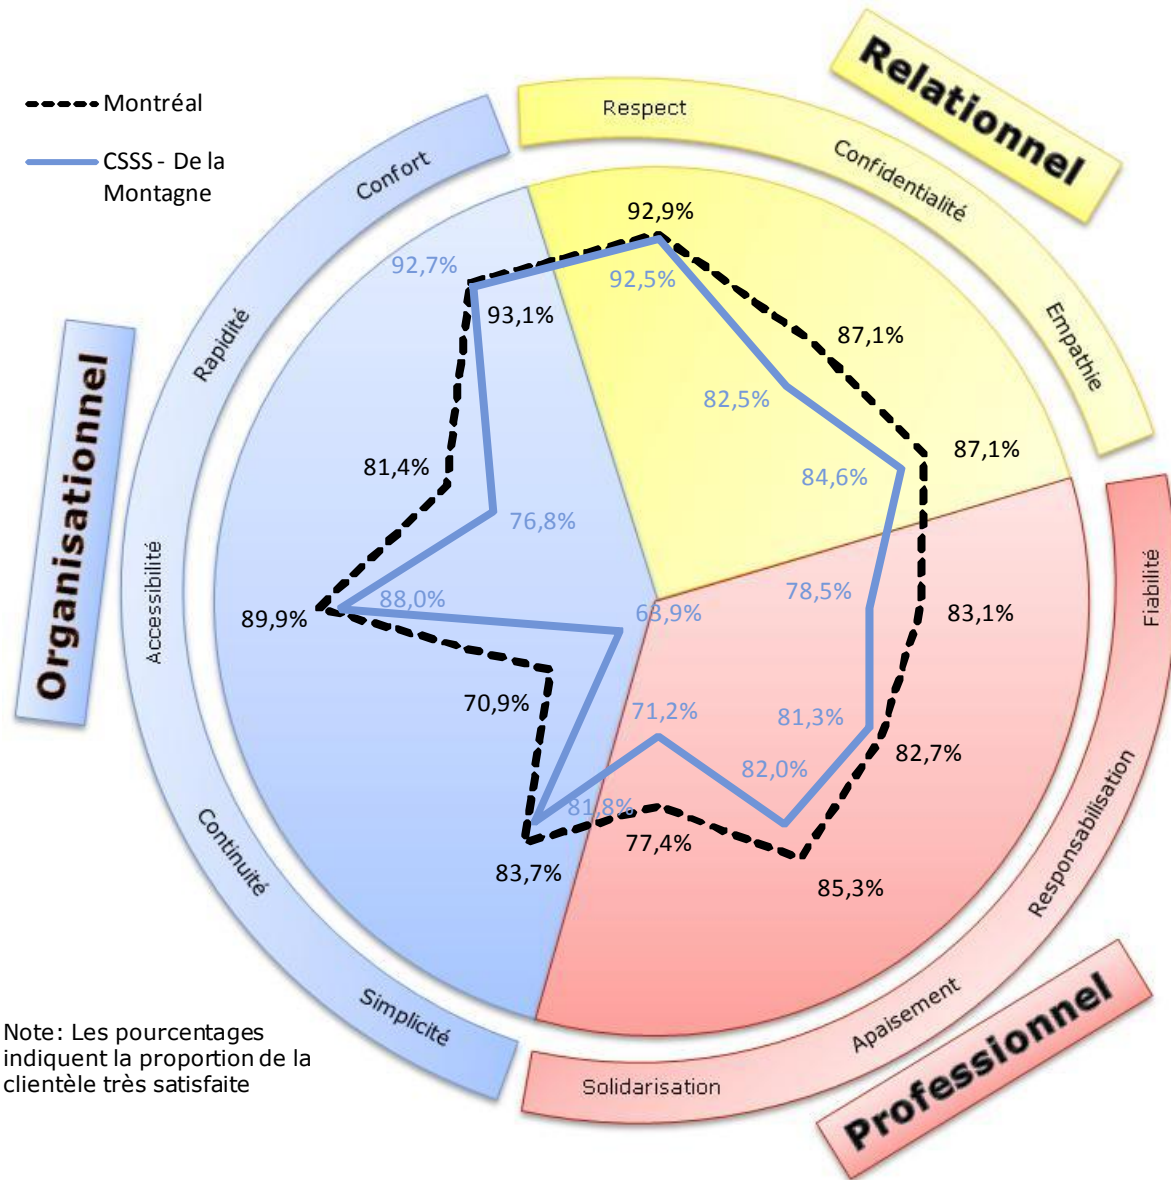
Montréal

CSSS - De la Montagne

Relationnel

Respect

Confidentialité

Empathie

Organisationnel

Confort

Rapidité

Accessibilité

Continuité

Simplicité

Professionnel

Fiabilité

Responsabilisation

Apaisement

Solidarisation

92,9%

92,5%

92,7%

93,1%

87,1%

82,5%

87,1%

84,6%

81,4%

76,8%

89,9%

88,0%

63,9%

78,5%

83,1%

70,9%

71,2%

81,3%

82,7%

82,0%

81,8%

77,4%

83,7%

85,3%

Note: Les pourcentages indiquent la proportion de la clientèle très satisfaite